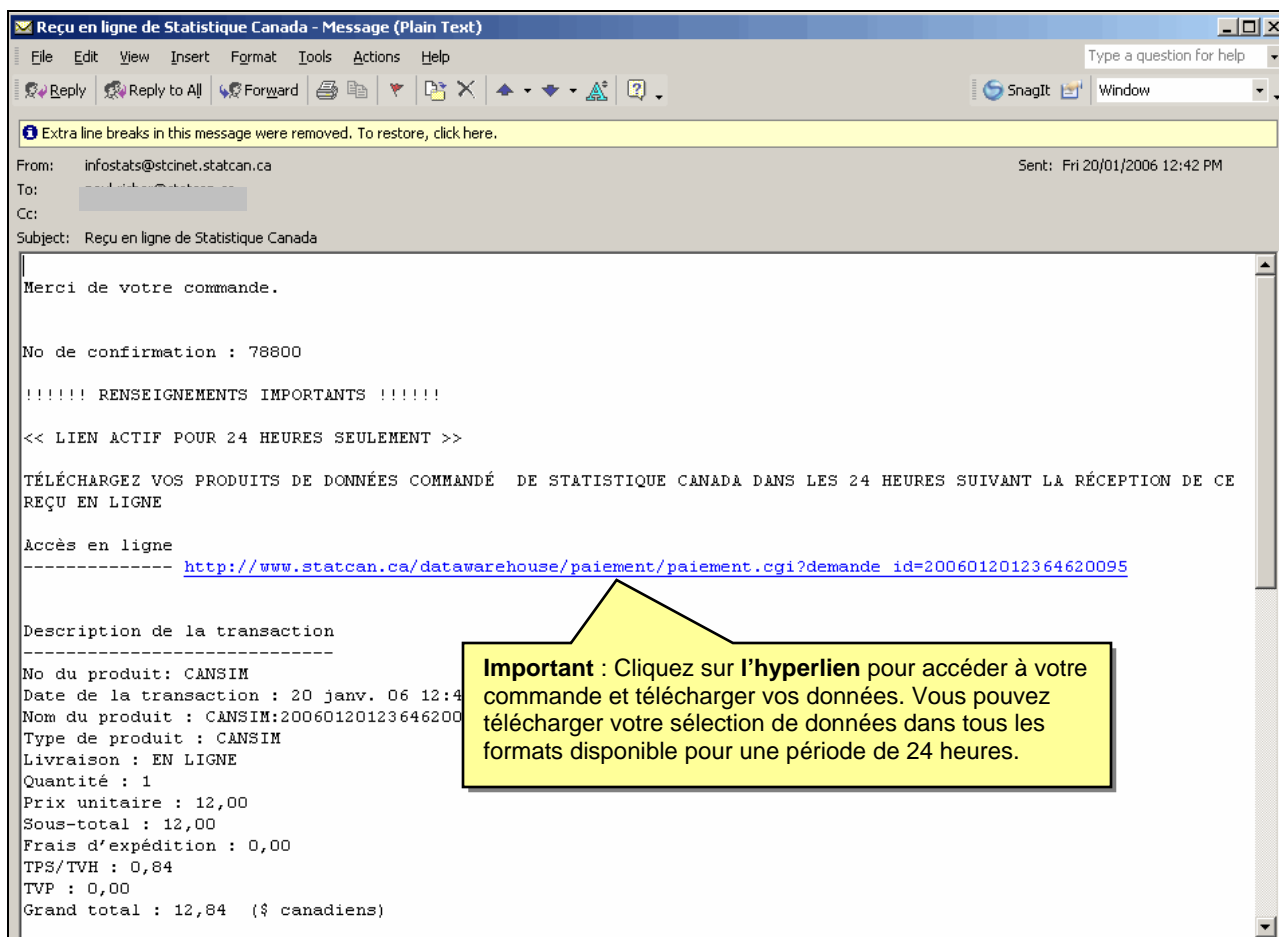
Reçu en ligne de Statistique Canada - Message (Plain Text)

File Edit View Insert Format Tools Actions Help

Type a question for help

Reply Reply to All Forward

SnagIt Window

Extra line breaks in this message were removed. To restore, click here.

From: infostats@stcinet.statcan.ca

Sent: Fri 20/01/2006 12:42 PM

To: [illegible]

Cc:

Subject: Reçu en ligne de Statistique Canada

Merci de votre commande.

No de confirmation : 78800

!!!!!! RENSEIGNEMENTS IMPORTANTS !!!!!!

<< LIEN ACTIF POUR 24 HEURES SEULEMENT >>

TÉLÉCHARGEZ VOS PRODUITS DE DONNÉES COMMANDÉ DE STATISTIQUE CANADA DANS LES 24 HEURES SUIVANT LA RÉCEPTION DE CE REÇU EN LIGNE

Accès en ligne
------------- http://www.statcan.ca/datawarehouse/paiement/paiement.cgi?demande_id=2006012012364620095

Description de la transaction
-----------------------------
No du produit: CANSIM
Date de la transaction : 20 janv. 06 12:4
Nom du produit : CANSIM:20060120123646200
Type de produit : CANSIM
Livraison : EN LIGNE
Quantité : 1
Prix unitaire : 12,00
Sous-total : 12,00
Frais d'expédition : 0,00
TPS/TVH : 0,84
TVP : 0,00
Grand total : 12,84 ($ canadiens)

Important : Cliquez sur l'hyperlien pour accéder à votre commande et télécharger vos données. Vous pouvez télécharger votre sélection de données dans tous les formats disponible pour une période de 24 heures.